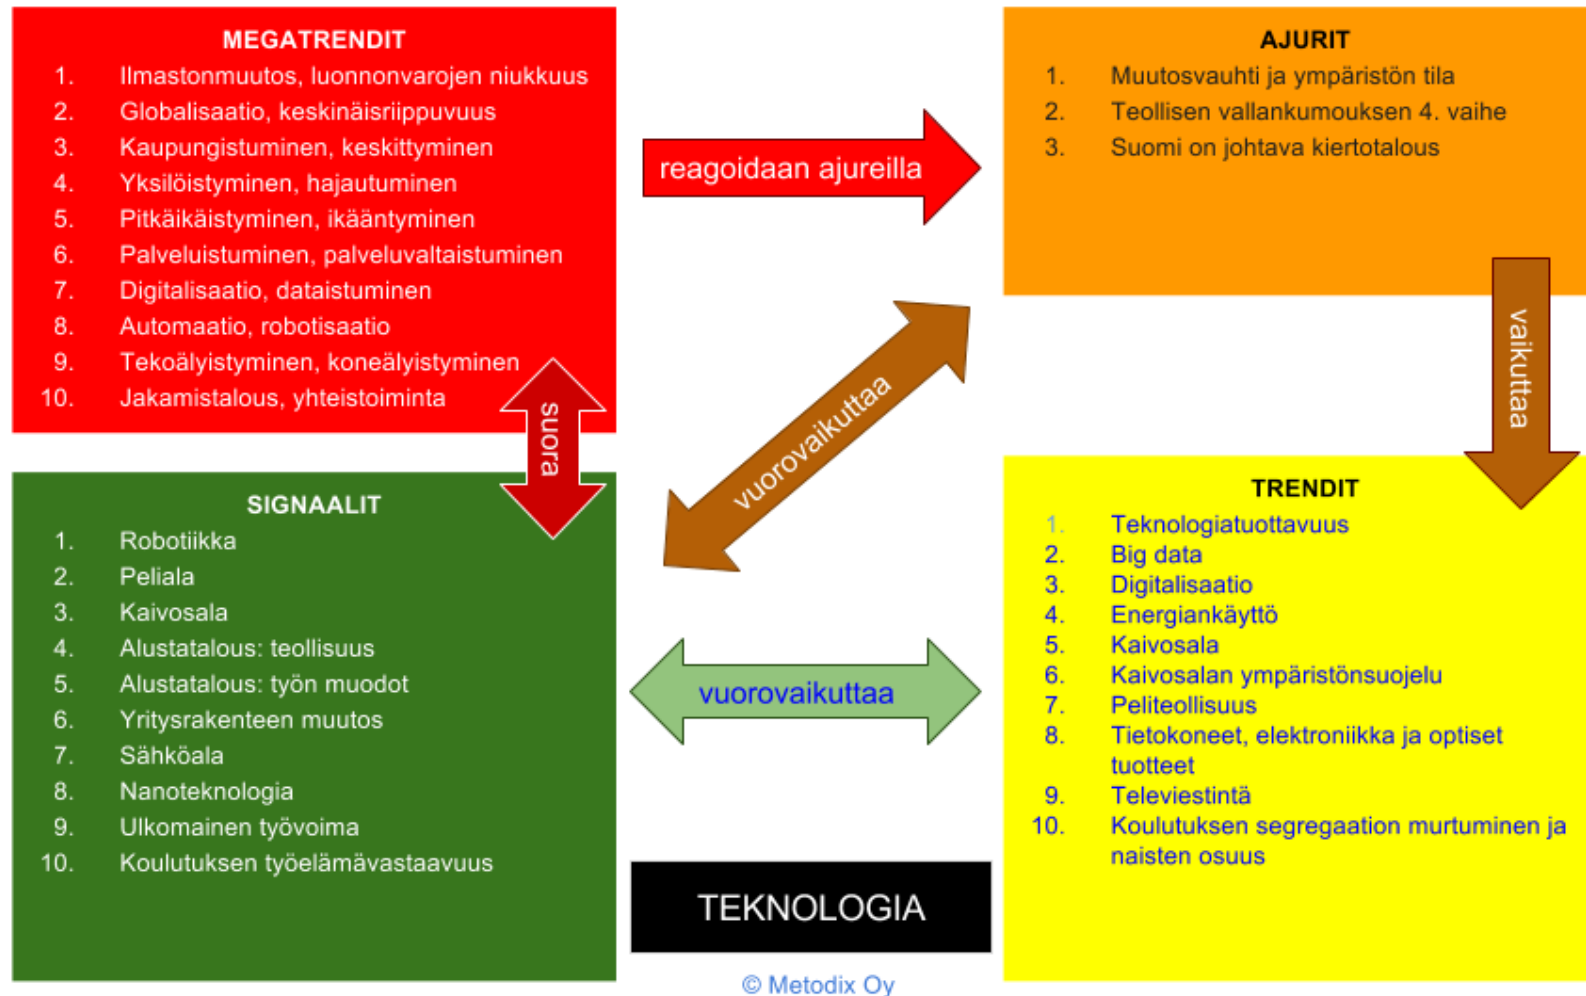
MEGATRENDIT
1. Ilmastonmuutos, luonnonvarojen niukkuus
2. Globalisaatio, keskinäisriippuvuus
3. Kaupungistuminen, keskittyminen
4. Yksilöistyminen, hajautuminen
5. Pitkäikäistyminen, ikääntyminen
6. Palveluistuminen, palveluvaltaistuminen
7. Digitalisaatio, dataistuminen
8. Automaatio, robotisaatio
9. Tekoälyistyminen, koneälyistyminen
10. Jakamistalous, yhteistoiminta

reagoidaan ajureilla

AJURIT
1. Muutosvauhti ja ympäristön tila
2. Teollisen vallankumouksen 4. vaihe
3. Suomi on johtava kiertotalous

vaikuttaa

suora

vuorovaikuttaa

SIGNAALIT
1. Robotiikka
2. Peliala
3. Kaivosala
4. Alustatalous: teollisuus
5. Alustatalous: työn muodot
6. Yritysrakenteen muutos
7. Sähköala
8. Nanoteknologia
9. Ulkomainen työvoima
10. Koulutuksen työelämävastaavuus

vuorovaikuttaa

TRENDIT
1. Teknologiatuottavuus
2. Big data
3. Digitalisaatio
4. Energiankäyttö
5. Kaivosala
6. Kaivosalan ympäristönsuojelu
7. Peliteollisuus
8. Tietokoneet, elektroniikka ja optiset tuotteet
9. Televiestintä
10. Koulutuksen segregaation murtuminen ja naisten osuus

TEKNOLOGIA

© Metodix Oy